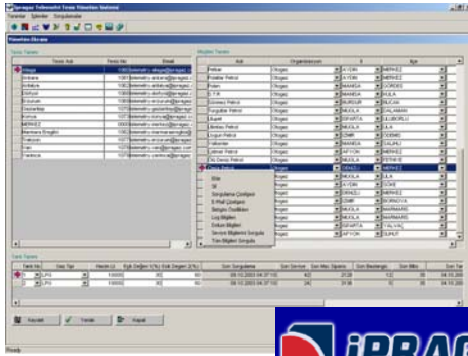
İpragaz Telemetri Tesisi Yönetim Sistemi
Yönetim Ekranı

Tesis Tanımı

| | Tesis Adı | Tesis No | Email |
|---|---|---|---|
| | İstanbul | 1000 | telemetry.istanbul@ipragaz.c |
| | Ankara | 1001 | telemetry.ankara@ipragaz.c |
| | Antalya | 1002 | telemetry.antalya@ipragaz.c |
| | Aliağa | 1003 | telemetry.aliaga@ipragaz.c |
| | Erzurum | 1004 | telemetry.erzurum@ipragaz.c |
| | Gaziantep | 1005 | telemetry.gaziantep@ipragaz |
| | Konya | 1006 | telemetry.konya@ipragaz.c |
| | MERKEZ | 1007 | telemetry.merkez@ipragaz.c |
| | Marmara Ereğlisi | 1008 | telemetry.marmaraereglisi@ |
| | Trabzon | 1009 | telemetry.trabzon@ipragaz.c |
| | Van | 1010 | telemetry.van@ipragaz.c |
| | Yarımca | 1011 | telemetry.yarimca@ipragaz.c |

Müşteri Tanımı

| | Adı | Organizasyon | İl | İlçe |
|---|---|---|---|---|
| | Petkar | Otogaz | AYDIN | MERKEZ |
| | Polatlar Petrol | Otogaz | AYDIN | MERKEZ |
| | Polen | Otogaz | MANİSA | GÖRDES |
| | C.T.R | Otogaz | MUĞLA | KULA |
| | Gönenç Petrol | Otogaz | BURDUR | BUCAK |
| | Kargaltar Petrol | Otogaz | MUĞLA | DALAMAN |
| | Bugatti | Otogaz | ISPARTA | ELLİBORLU |
| | Liberas Petrol | Otogaz | MUĞLA | KULA |
| | Ozgun Petrol | Otogaz | İZMİR | TORBALI |
| | Yakantas | Otogaz | MANİSA | SALİHLİ |
| | Çelmer Petrol | Otogaz | AFYON | MERKEZ |
| | Ok Deniz Petrol | Otogaz | MUĞLA | FETHİYE |
| | Deniz Petrol | Otogaz | DENİZLİ | MERKEZ |
| | | Otogaz | MUĞLA | ULA |
| | | Otogaz | AYDIN | SÖKE |
| | | Otogaz | AYDIN | MERKEZ |
| | | Otogaz | İZMİR | BORNOVA |
| | | Otogaz | MUĞLA | MARMARİS |
| | | Otogaz | ISPARTA | YALVAÇ |
| | | Otogaz | AFYON | DUMLT |

Ekle
Sil
Sorgulama Çizelgesi
E-Mail Çizelgesi
Belgen Özellikleri
Log Bilgileri
Dolum Bilgileri
Servise Bilgilerini Sorgula
Tüm Bilgileri Sorgula

Tank Tanımı

| Tank No | Gaz Tipi | Hacim (L) | Üst Değer (%) | Alt Değer (%) | Son Sorgulama | Son Servise | Son Max Seviye | Son Başlangıç | Son Bitiş | Son Tar |
|---|---|---|---|---|---|---|---|---|---|---|
| 1 | LPG | 10000 | 80 | 30 | 04.10.2003 04:37:10 | 83 | 2128 | 12 | 35 | 04.10.200 |
| 2 | LPG | 10000 | 80 | 30 | 04.10.2003 04:37:10 | 24 | 3136 | 72 | 35 | 04.10.200 |

Kaydet
Yenile
Kapat

Ready

İPRAG